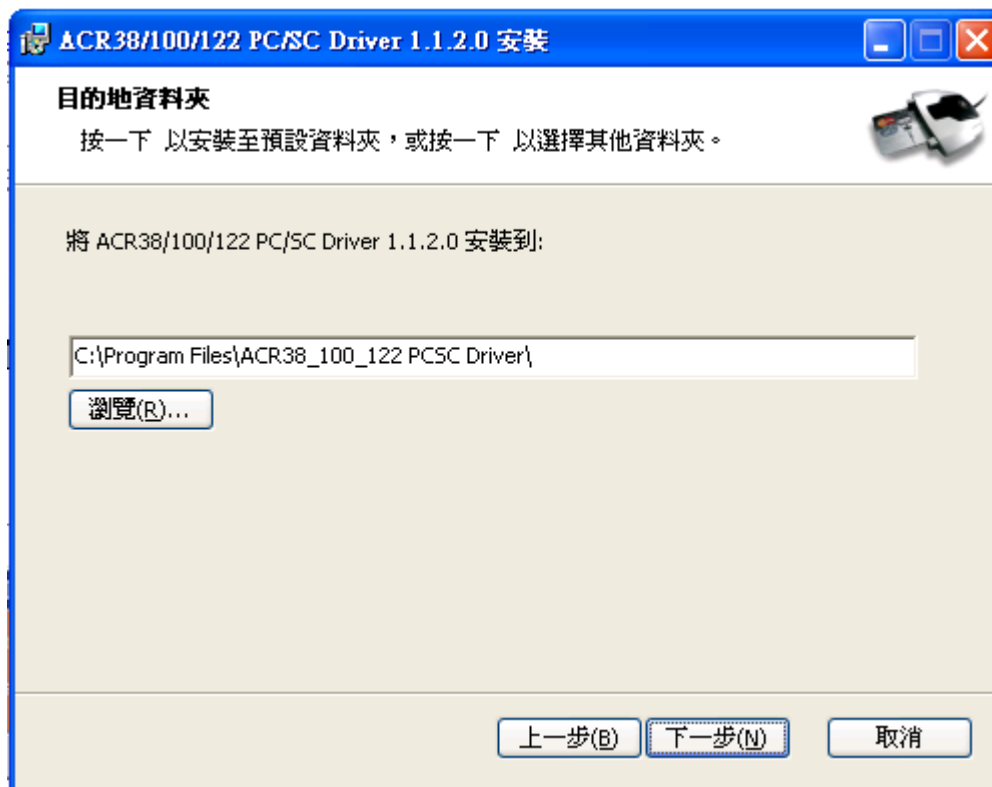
ACR38/100/122 PC/SC Driver 1.1.2.0 安裝

目的地資料夾

按一下 以安裝至預設資料夾，或按一下 以選擇其他資料夾。

將 ACR38/100/122 PC/SC Driver 1.1.2.0 安裝到:

C:\Program Files\ACR38_100_122 PCSC Driver\

瀏覽(R)...

上一步(B)

下一步(N)

取消